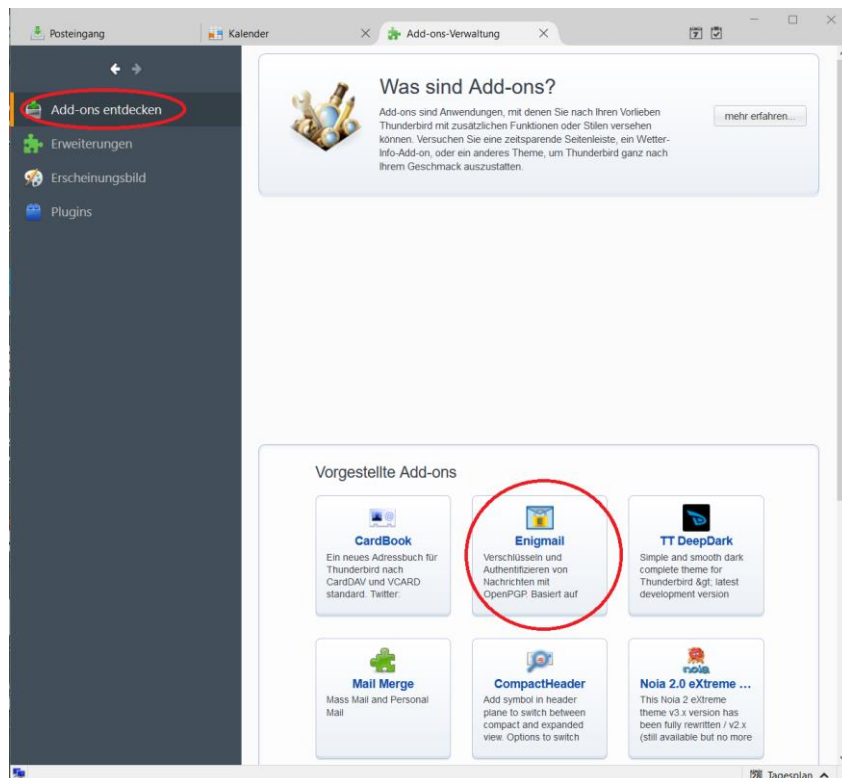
Posteingang
Kalender
Add-ons-Verwaltung

Add-ons entdecken
Erweiterungen
Erscheinungsbild
Plugins

Was sind Add-ons?

Add-ons sind Anwendungen, mit denen Sie nach Ihren Vorlieben Thunderbird mit zusätzlichen Funktionen oder Stilen versehen können. Versuchen Sie eine zeitsparende Seitenleiste, ein Wetter-Info-Add-on, oder ein anderes Theme, um Thunderbird ganz nach Ihrem Geschmack auszustatten.

mehr erfahren...

Vorgestellte Add-ons

CardBook
Ein neues Adressbuch für Thunderbird nach CardDAV und VCARD standard. Twitter:

Enigmail
Verschlüsseln und Authentifizieren von Nachrichten mit OpenPGP. Basiert auf

TT DeepDark
Simple and smooth dark complete theme for Thunderbird &gt; latest development version

Mail Merge
Mass Mail and Personal Mail

CompactHeader
Add symbol in header plane to switch between compact and expanded view. Options to switch

noia
Noia 2.0 eXtreme ...
This Noia 2 eXtreme theme v3.x version has been fully rewritten / v2.x (still available but no more

Tagesplan